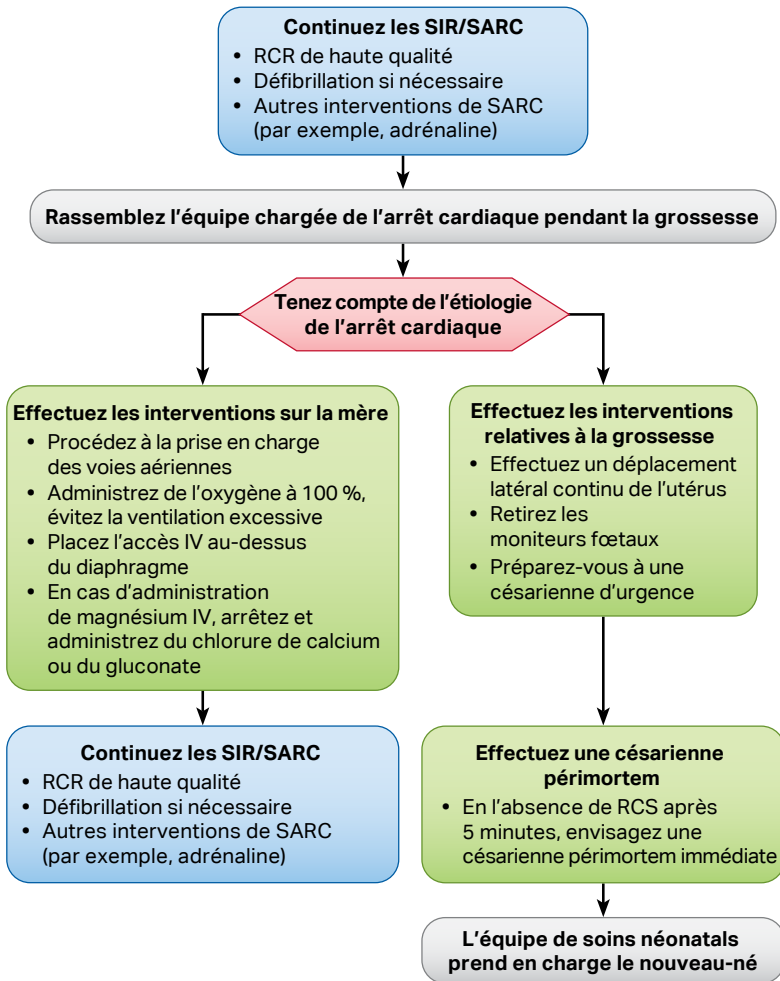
**Continuez les SIR/SARC**
- RCR de haute qualité
- Défibrillation si nécessaire
- Autres interventions de SARC (par exemple, adrénaline)

**Rassemblez l'équipe chargée de l'arrêt cardiaque pendant la grossesse**

**Tenez compte de l'étiologie de l'arrêt cardiaque**

**Effectuez les interventions sur la mère**
- Procédez à la prise en charge des voies aériennes
- Administrez de l'oxygène à 100 %, évitez la ventilation excessive
- Placez l'accès IV au-dessus du diaphragme
- En cas d'administration de magnésium IV, arrêtez et administrez du chlorure de calcium ou du gluconate

**Continuez les SIR/SARC**
- RCR de haute qualité
- Défibrillation si nécessaire
- Autres interventions de SARC (par exemple, adrénaline)

**Effectuez les interventions relatives à la grossesse**
- Effectuez un déplacement latéral continu de l'utérus
- Retirez les moniteurs fœtaux
- Préparez-vous à une césarienne d'urgence

**Effectuez une césarienne périmortem**
- En l'absence de RCS après 5 minutes, envisagez une césarienne périmortem immédiate

**L'équipe de soins néonatals prend en charge le nouveau-né**